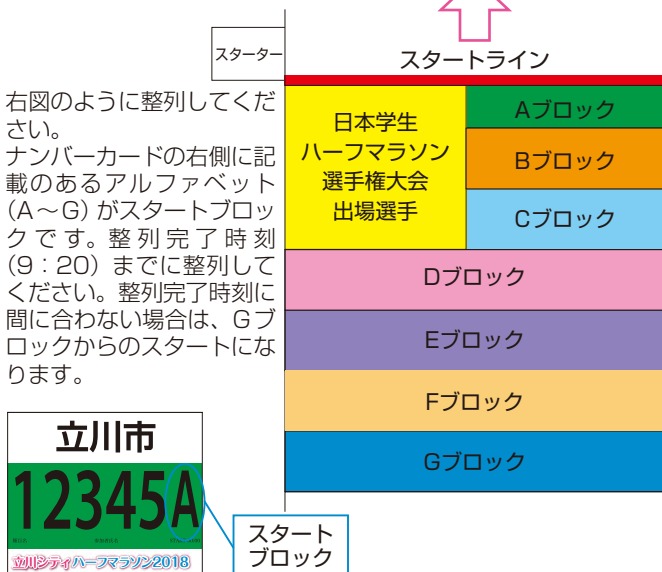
スターター

スタートライン

右図のように整列してください。
ナンバーカードの右側に記載のあるアルファベット（A～G）がスタートブロックです。整列完了時刻（9：20）までに整列してください。整列完了時刻に間に合わない場合は、Gブロックからのスタートになります。

日本学生
ハーフマラソン
選手権大会
出場選手

Aブロック

Bブロック

Cブロック

Dブロック

Eブロック

Fブロック

Gブロック

立川市

12345A

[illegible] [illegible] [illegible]

立川シティハーフマラソン2018

スタート
ブロック